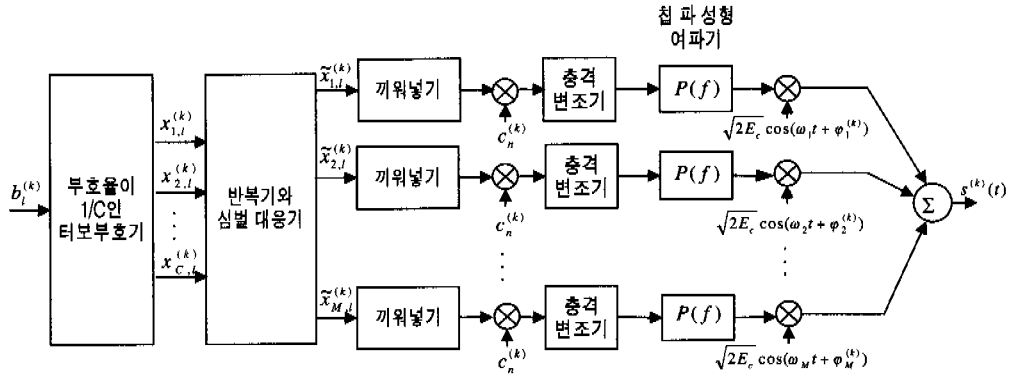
칩 파형성형 여파기

$b_l^{(k)}$

부호율이 1/C인 터보부호기

$x_{1,l}^{(k)}$

$x_{2,l}^{(k)}$

$x_{C,l}^{(k)}$

반복기와 심벌 대응기

$\tilde{x}_{1,l}^{(k)}$

$\tilde{x}_{2,l}^{(k)}$

$\tilde{x}_{M,l}^{(k)}$

끼워넣기

끼워넣기

끼워넣기

$c_n^{(k)}$

$c_n^{(k)}$

$c_n^{(k)}$

충격 변조기

충격 변조기

충격 변조기

$P(f)$

$P(f)$

$P(f)$

$\sqrt{2E_c}\cos(\omega_1 t+\varphi_1^{(k)})$

$\sqrt{2E_c}\cos(\omega_2 t+\varphi_2^{(k)})$

$\sqrt{2E_c}\cos(\omega_M t+\varphi_M^{(k)})$

$\Sigma$

$s^{(k)}(t)$